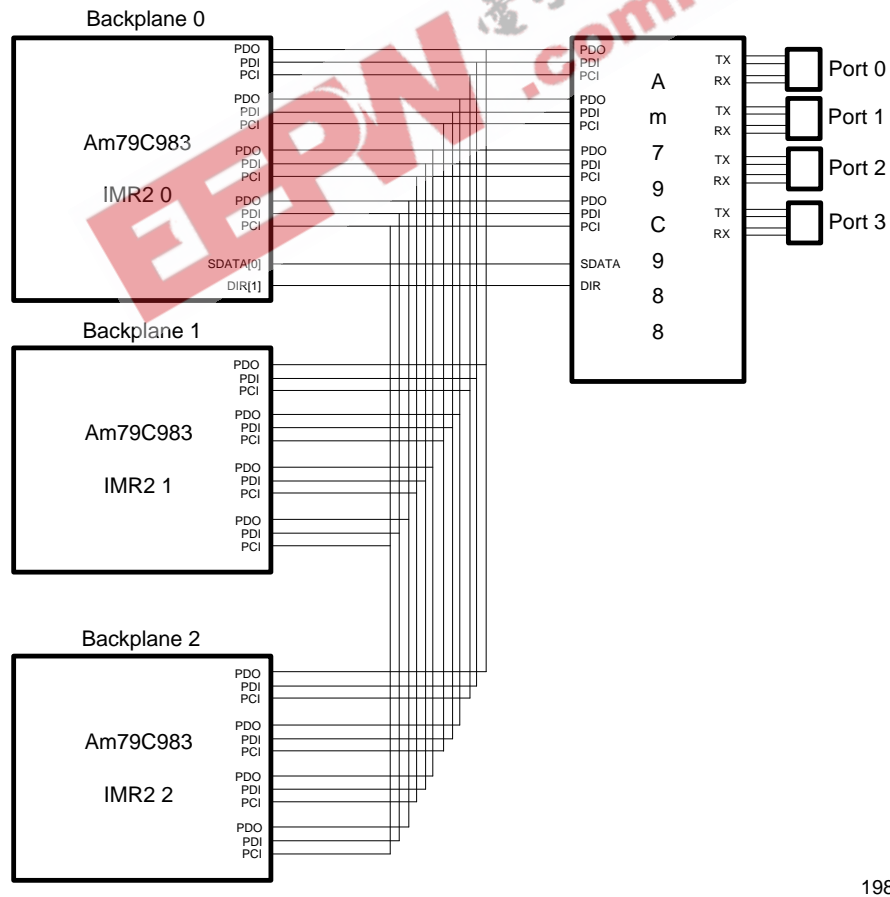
Backplane 0

Am79C983

IMR2 0

PDO
PDI
PCI
PDO
PDI
PCI
PDO
PDI
PCI
PDO
PDI
PCI
SDATA[0]
DIR[1]

PDO
PDI
PCI
PDO
PDI
PCI
PDO
PDI
PCI
PDO
PDI
PCI
SDATA
DIR

A
m
7
9
C
9
8
8

TX
RX
TX
RX
TX
RX
TX
RX

Port 0
Port 1
Port 2
Port 3

Backplane 1

Am79C983

IMR2 1

PDO
PDI
PCI
PDO
PDI
PCI
PDO
PDI
PCI
PDO
PDI
PCI

Backplane 2

Am79C983

IMR2 2

PDO
PDI
PCI
PDO
PDI
PCI
PDO
PDI
PCI
PDO
PDI
PCI

EEPW .com

198